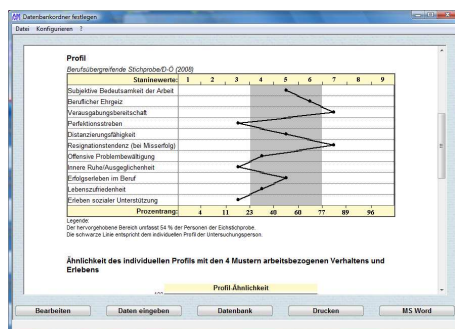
Datenbankordner festlegen

Datei Konfigurieren ?

Profil

Berufsübergreifende Stichprobe/D-Ö (2008)

| Staninewerte: | 1 | 2 | 3 | 4 | 5 | 6 | 7 | 8 | 9 |
|---|---|---|---|---|---|---|---|---|---|
| Subjektive Bedeutsamkeit der Arbeit | | | | | | | | | |
| Beruflicher Ehrgeiz | | | | | | | | | |
| Verausgabungsbereitschaft | | | | | | | | | |
| Perfektionsstreben | | | | | | | | | |
| Distanzierungsfähigkeit | | | | | | | | | |
| Resignationstendenz (bei Misserfolg) | | | | | | | | | |
| Offensive Problembewältigung | | | | | | | | | |
| Innere Ruhe/Ausgeglichenheit | | | | | | | | | |
| Erfolgserleben im Beruf | | | | | | | | | |
| Lebenszufriedenheit | | | | | | | | | |
| Erleben sozialer Unterstützung | | | | | | | | | |
| Prozentrang: | 4 | 11 | 23 | 40 | 60 | 77 | 89 | 96 | |

Legende:
Der hervorgehobene Bereich umfasst 54 % der Personen der Eichstichprobe.
Die schwarze Linie entspricht dem individuellen Profil der Untersuchungsperson.

Ähnlichkeit des individuellen Profils mit den 4 Mustern arbeitsbezogenen Verhaltens und Erlebens

Profil-Ähnlichkeit

Bearbeiten Daten eingeben Datenbank Drucken MS Word